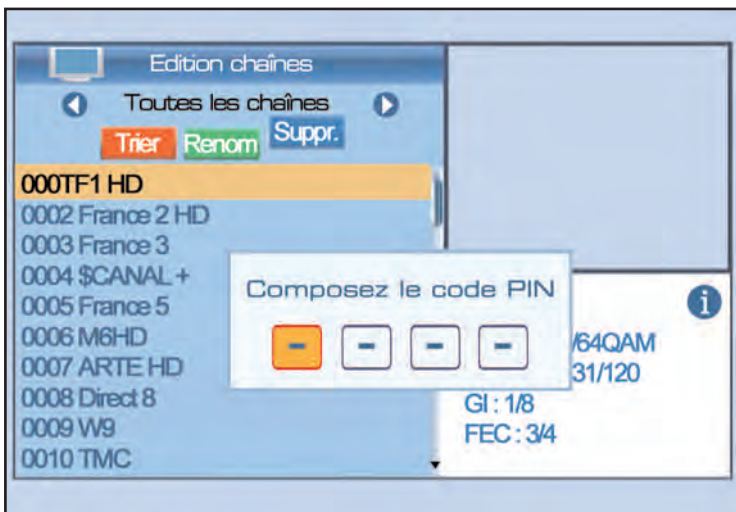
Edition chaînes

Toutes les chaînes

Trier Renom Suppr.

000TF1 HD
0002 France 2 HD
0003 France 3
0004 $CANAL +
0005 France 5
0006 M6HD
0007 ARTE HD
0008 Direct 8
0009 W9
0010 TMC

Composez le code PIN

- - - -

/64QAM
31/120
GI : 1/8
FEC : 3/4